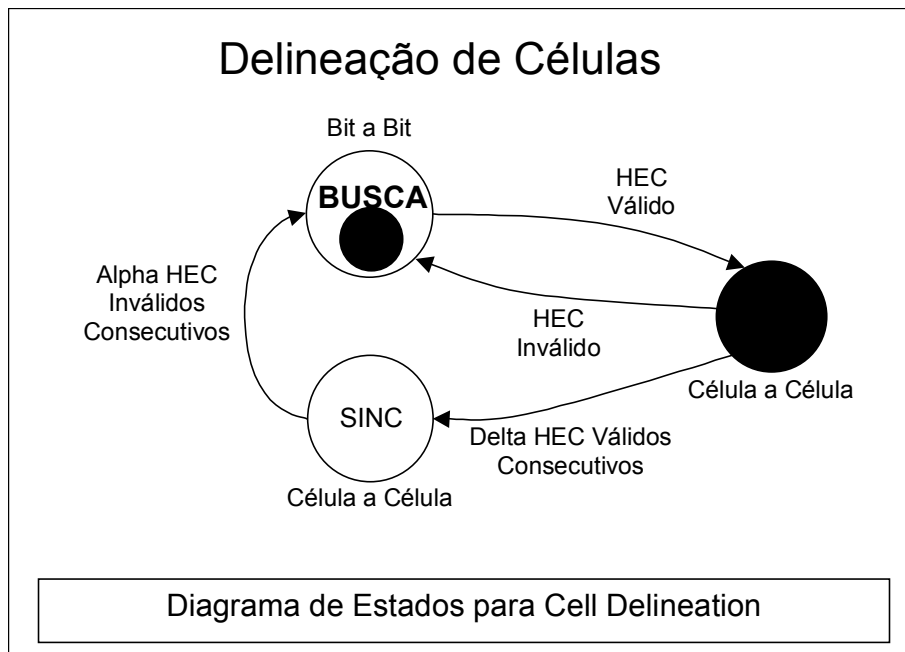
Delineação de Células

Bit a Bit

BUSCA

HEC
Válido

HEC
Inválido

Alpha HEC
Inválidos
Consecutivos

Célula a Célula

SINC

Delta HEC Válidos
Consecutivos

Célula a Célula

Diagrama de Estados para Cell Delineation